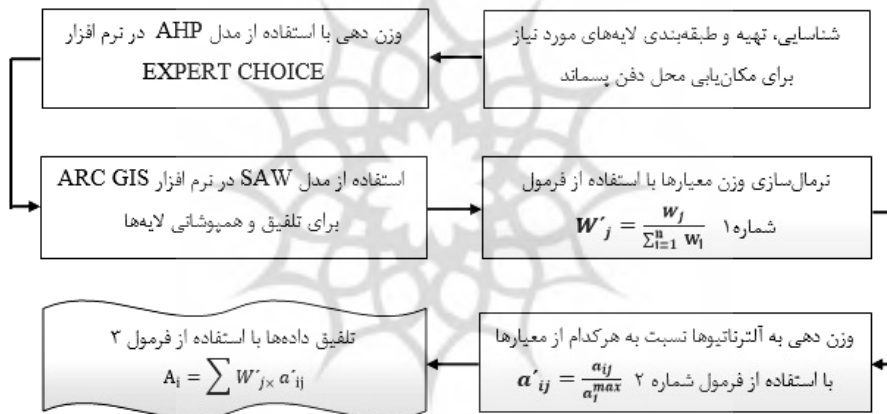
شناسایی، تهیه و طبقه‌بندی لایه‌های مورد نیاز برای مکان‌یابی محل دفن پسماند

وزن دهی با استفاده از مدل AHP در ترم افزار EXPERT CHOICE

نرمال‌سازی وزن معیارها با استفاده از فرمول شماره ۱ $W'_j = \frac{w_j}{\sum_{i=1}^{n} w_i}$

استفاده از مدل SAW در ترم افزار ARC GIS برای تلفیق و همپوشانی لایه‌ها

وزن دهی به آلترناتیوها نسبت به هرکدام از معیارها با استفاده از فرمول شماره ۲ $a'_{ij} = \frac{a_{ij}}{a_j^{max}}$

تلفیق داده‌ها با استفاده از فرمول ۳ $A_i = \sum W'_{j} \times a'_{ij}$